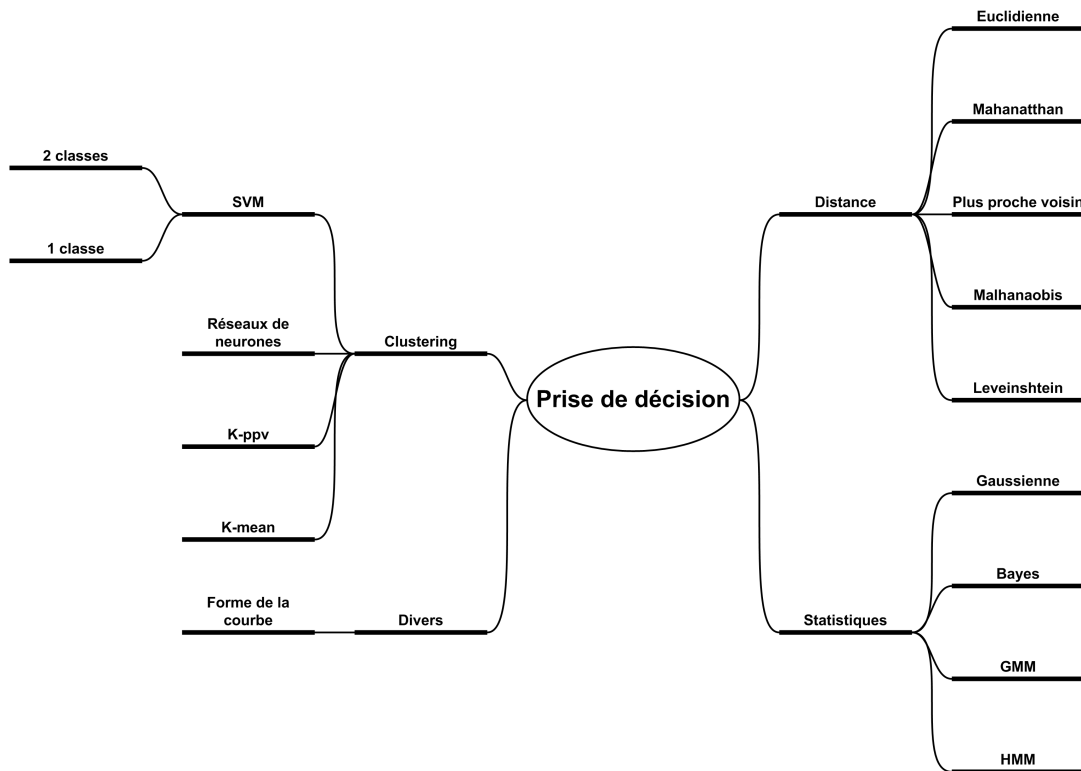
Prise de décision

Clustering

SVM

2 classes

1 classe

Réseaux de neurones

K-ppv

K-mean

Divers

Forme de la courbe

Distance

Euclidienne

Mahanatthan

Plus proche voisi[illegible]

Malhanaobis

Leveinshtein

Statistiques

Gaussienne

Bayes

GMM

HMM